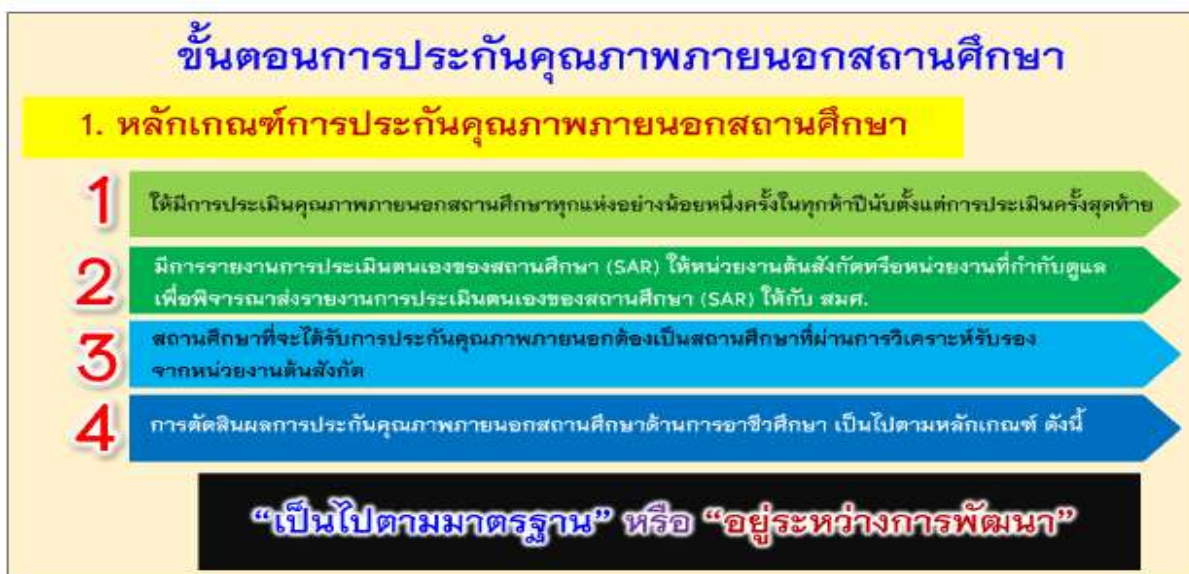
ขั้นตอนการประกันคุณภาพภายนอกสถานศึกษา

1. หลักเกณฑ์การประกันคุณภาพภายนอกสถานศึกษา

1
ให้มีการประเมินคุณภาพภายนอกสถานศึกษาทุกแห่งอย่างน้อยหนึ่งครั้งในทุกห้าปีนับตั้งแต่การประเมินครั้งสุดท้าย

2
มีการรายงานการประเมินตนเองของสถานศึกษา (SAR) ให้หน่วยงานต้นสังกัดหรือหน่วยงานที่กำกับดูแล เพื่อพิจารณาส่งรายงานการประเมินตนเองของสถานศึกษา (SAR) ให้กับ สมศ.

3
สถานศึกษาที่จะได้รับการประกันคุณภาพภายนอกต้องเป็นสถานศึกษาที่ผ่านการวิเคราะห์รับรองจากหน่วยงานต้นสังกัด

4
การตัดสินผลการประกันคุณภาพภายนอกสถานศึกษาด้านการอาชีวศึกษา เป็นไปตามหลักเกณฑ์ ดังนี้

“เป็นไปตามมาตรฐาน” หรือ “อยู่ระหว่างการพัฒนา”